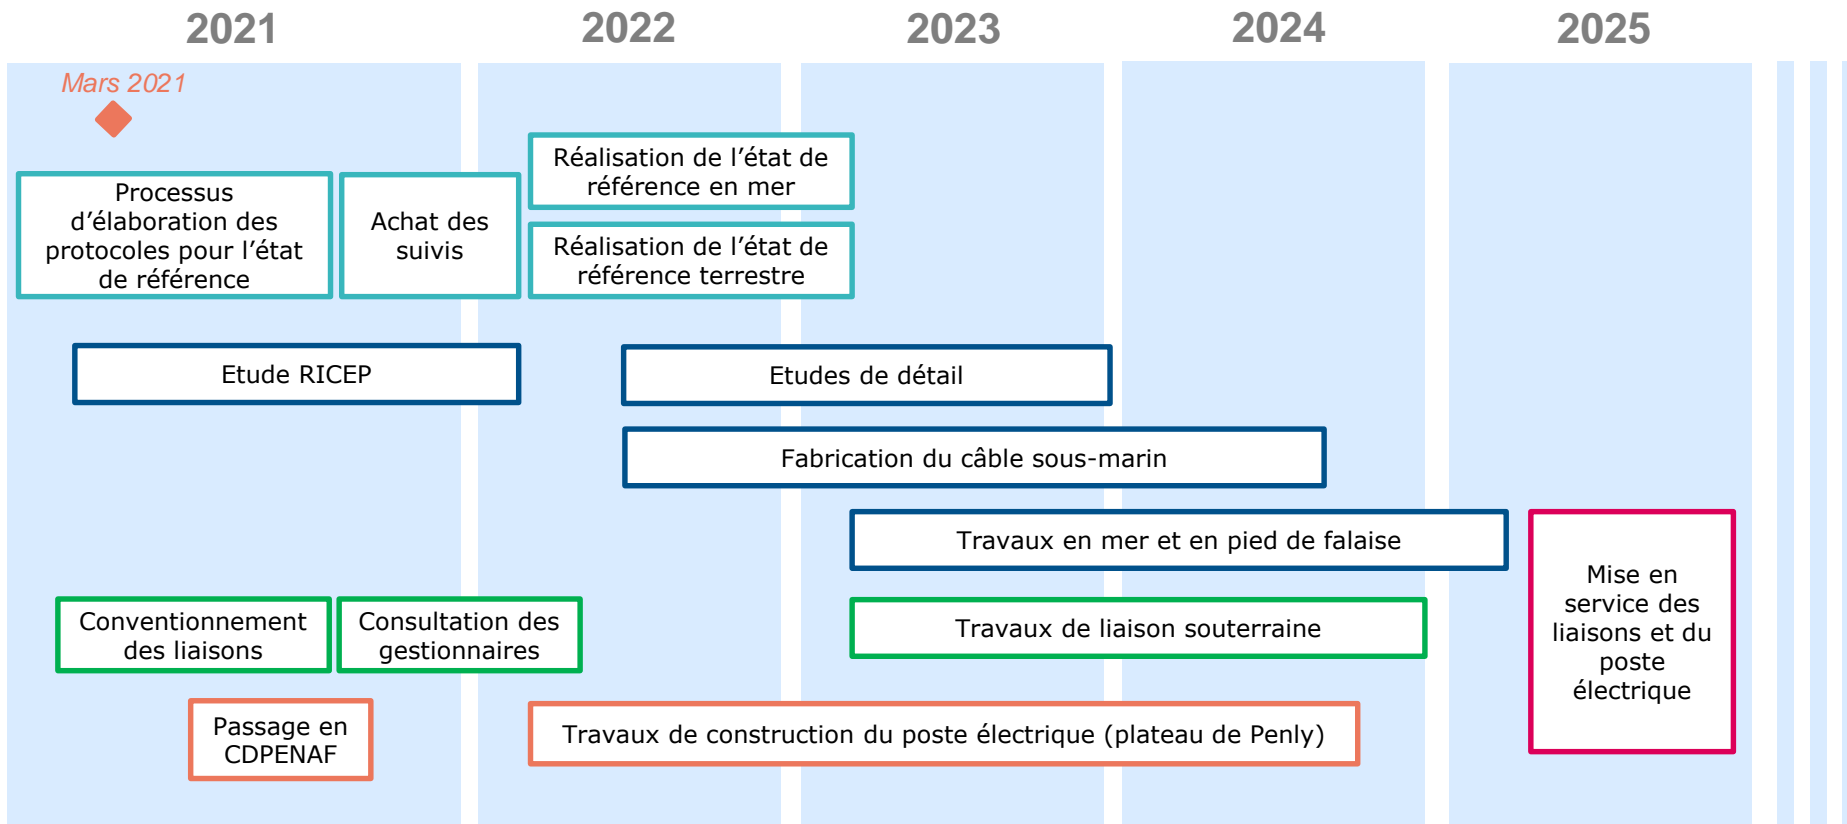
2021
2022
2023
2024
2025

Mars 2021

Processus d’élaboration des protocoles pour l’état de référence

Achat des suivis

Réalisation de l’état de référence en mer

Réalisation de l’état de référence terrestre

Etude RICEP

Etudes de détail

Fabrication du câble sous-marin

Travaux en mer et en pied de falaise

Mise en service des liaisons et du poste électrique

Conventionnement des liaisons

Consultation des gestionnaires

Travaux de liaison souterraine

Passage en CDPENAF

Travaux de construction du poste électrique (plateau de Penly)